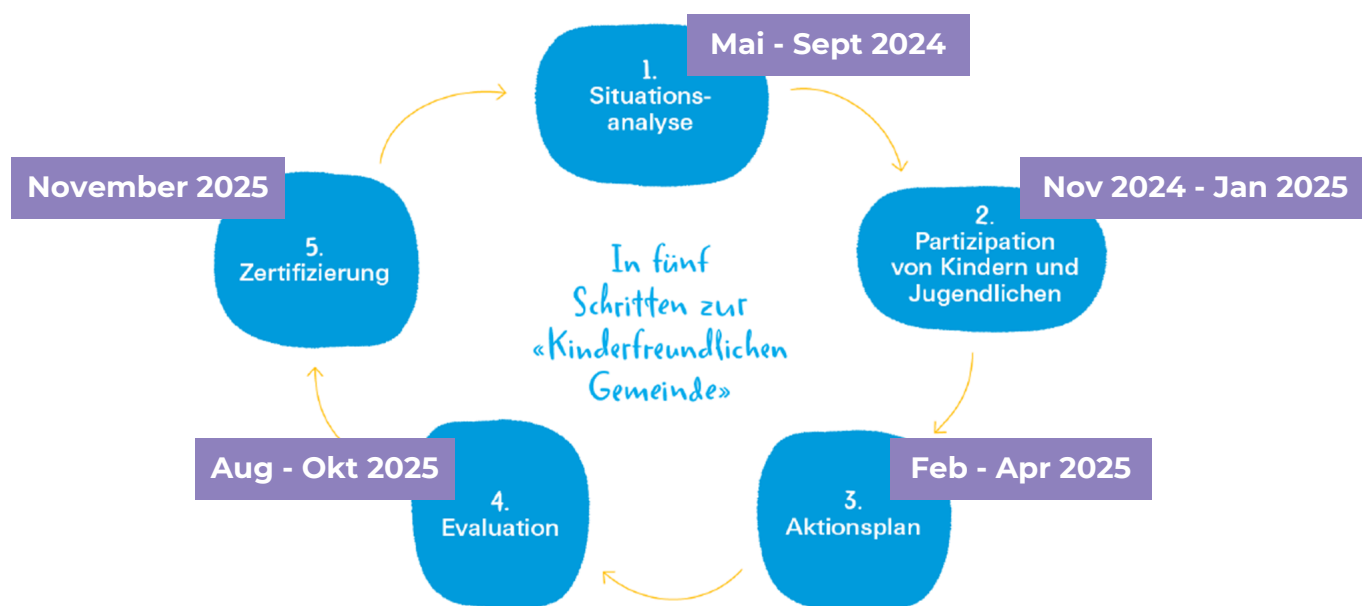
Mai - Sept 2024

1.
Situationsanalyse

Nov 2024 - Jan 2025

2.
Partizipation von Kindern und Jugendlichen

Feb - Apr 2025

3.
Aktionsplan

Aug - Okt 2025

4.
Evaluation

November 2025

5.
Zertifizierung

In fünf Schritten zur «Kinderfreundlichen Gemeinde»